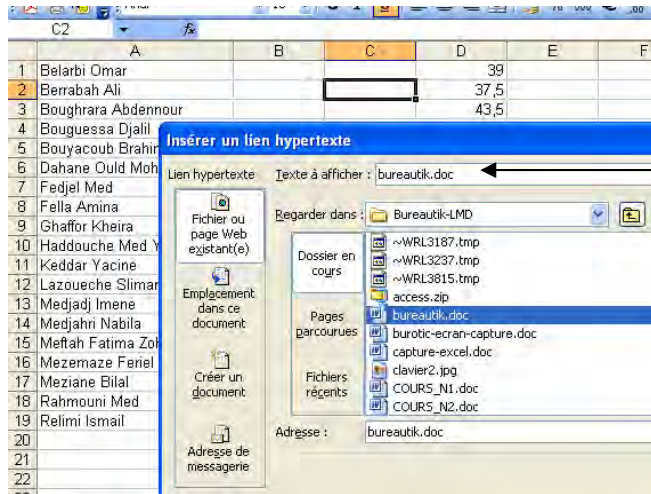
C2 fx

| | A | B | C | D | E | F |
|---|---|---|---|---|---|---|
| 1 | Belarbi Omar | | | 39 | | |
| 2 | Berrabah Ali | | | 37,5 | | |
| 3 | Boughrara Abdennour | | | 43,5 | | |
| 4 | Bouguessa Djalil | | | | | |
| 5 | Bouyacoub Brahir | | | | | |
| 6 | Dahane Ould Moh | | | | | |
| 7 | Fedjel Med | | | | | |
| 8 | Fella Amina | | | | | |
| 9 | Ghaffor Kheira | | | | | |
| 10 | Haddouche Med Y | | | | | |
| 11 | Keddar Yacine | | | | | |
| 12 | Lazoueche Slimar | | | | | |
| 13 | Medjadj Imene | | | | | |
| 14 | Medjahri Nabila | | | | | |
| 15 | Meftah Fatima Zoh | | | | | |
| 16 | Mezemaze Feriel | | | | | |
| 17 | Meziane Bilal | | | | | |
| 18 | Rahmouni Med | | | | | |
| 19 | Relimi Ismail | | | | | |
| 20 | | | | | | |
| 21 | | | | | | |
| 22 | | | | | | |

Insérer un lien hypertexte

Lien hypertexte

Texte à afficher : bureautik.doc

Fichier ou page Web existant(e)

Regarder dans : Bureautik-LMD

Dossier en cours

~WRL3187.tmp
~WRL3237.tmp
~WRL3815.tmp
access.zip
bureautik.doc
burotic-ecran-capture.doc
capture-excel.doc
clavier2.jpg
COURS_N1.doc
COURS_N2.doc

Emplacement dans ce document

Pages parcourues

Créer un document

Fichiers récents

Adresse de messagerie

Adresse : bureautik.doc